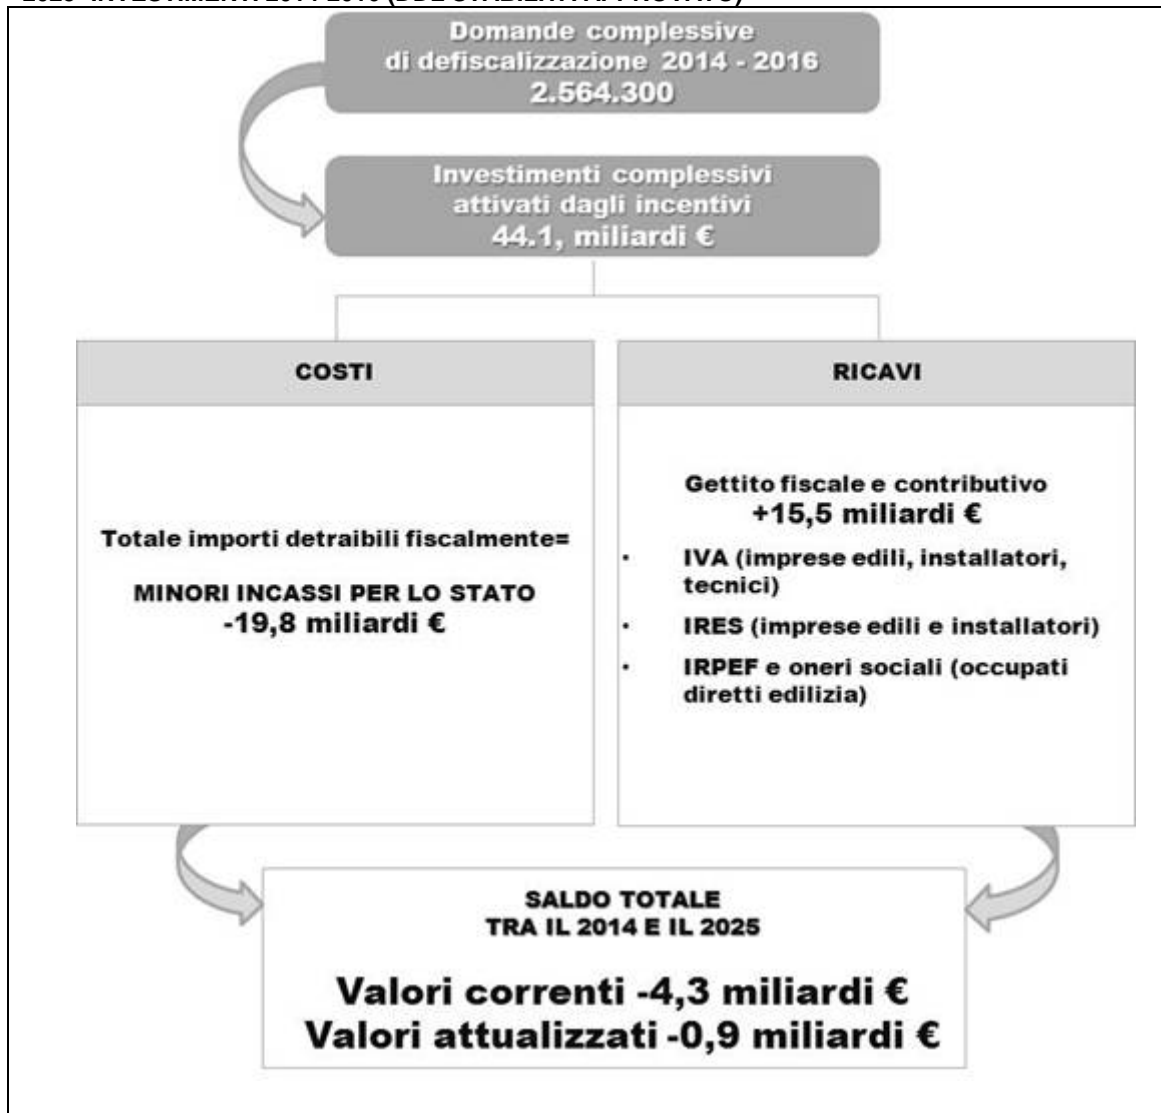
Domande complessive di defiscalizzazione 2014 - 2016 2.564.300

Investimenti complessivi attivati dagli incentivi 44.1, miliardi €

| COSTI | RICAVI |
|---|---|
| Totale importi detraibili fiscalmente= MINORI INCASSI PER LO STATO -19,8 miliardi € | Gettito fiscale e contributivo +15,5 miliardi € • IVA (imprese edili, installatori, tecnici) • IRES (imprese edili e installatori) • IRPEF e oneri sociali (occupati diretti edilizia) |

SALDO TOTALE TRA IL 2014 E IL 2025

Valori correnti -4,3 miliardi €
Valori attualizzati -0,9 miliardi €